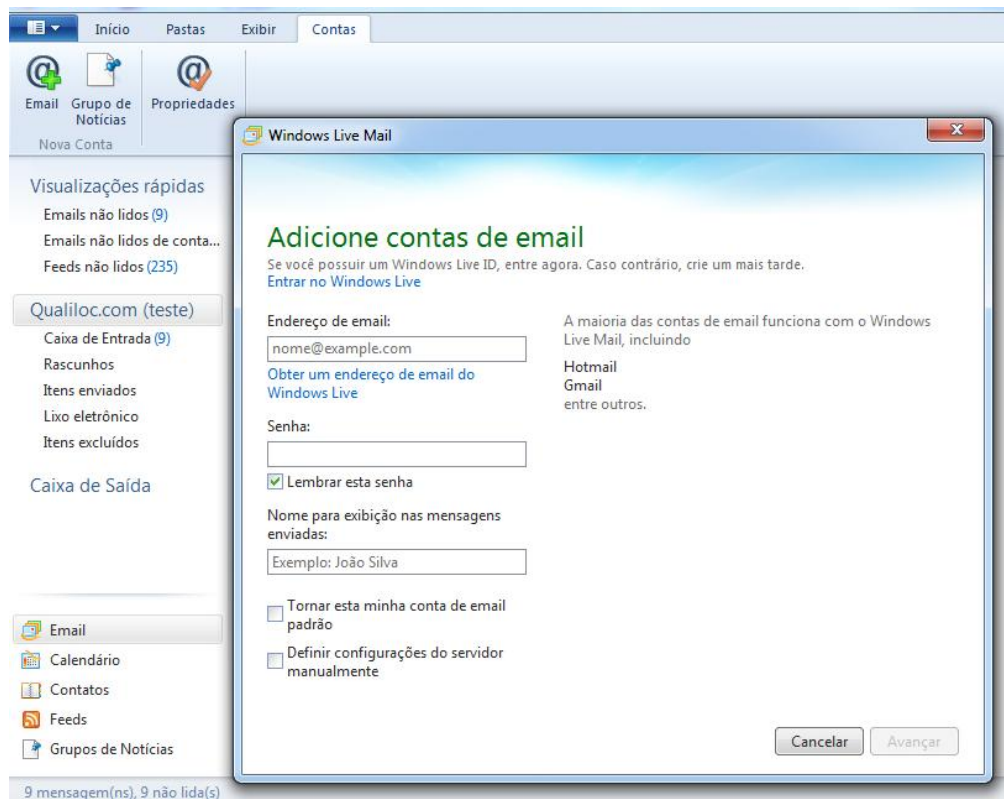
Início Pastas Exibir Contas

Email Grupo de Notícias Propriedades

Nova Conta

Visualizações rápidas
Emails não lidos (9)
Emails não lidos de conta...
Feeds não lidos (235)

Qualiloc.com (teste)
Caixa de Entrada (9)
Rascunhos
Itens enviados
Lixo eletrônico
Itens excluídos

Caixa de Saída

Email
Calendário
Contatos
Feeds
Grupos de Notícias

9 mensagem(ns), 9 não lida(s)

Windows Live Mail

Adicione contas de email
Se você possuir um Windows Live ID, entre agora. Caso contrário, crie um mais tarde.
Entrar no Windows Live

Endereço de email:
nome@example.com
Obter um endereço de email do Windows Live

Senha:

Lembrar esta senha

Nome para exibição nas mensagens enviadas:
Exemplo: João Silva

Tornar esta minha conta de email padrão

Definir configurações do servidor manualmente

A maioria das contas de email funciona com o Windows Live Mail, incluindo
Hotmail
Gmail
entre outros.

Cancelar Avançar